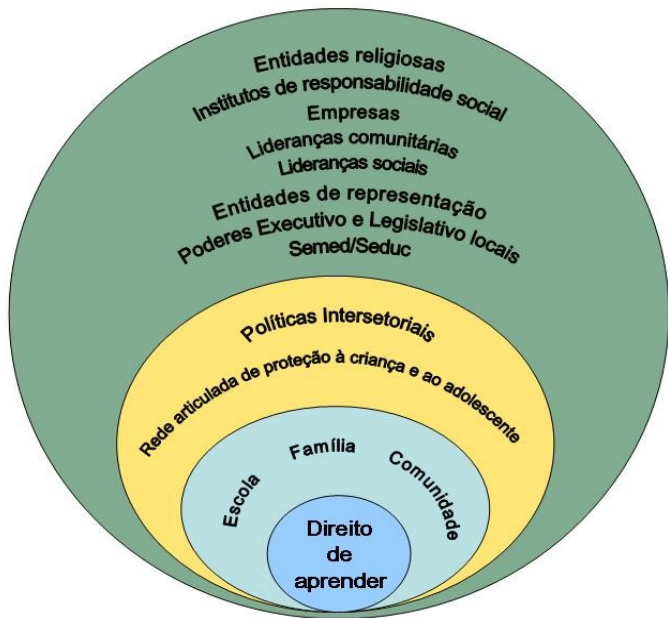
Entidades religiosas
Institutos de responsabilidade social
Empresas
Lideranças comunitárias
Lideranças sociais
Entidades de representação
Poderes Executivo e Legislativo locais
Semed/Seduc

Políticas Intersetoriais
Rede articulada de proteção à criança e ao adolescente

Escola
Família
Comunidade

Direito de aprender